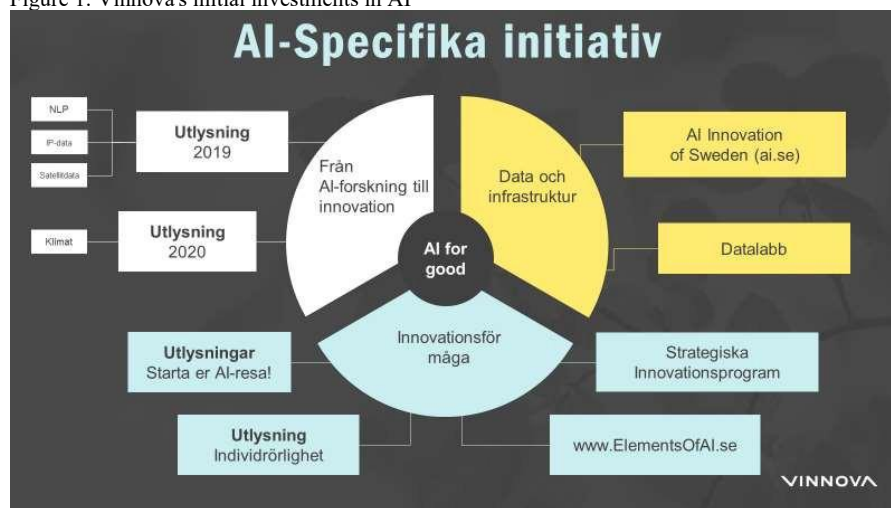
Figure 1: Vinnova's initial investments in AI

AI-Specifika initiativ

NLP

IP-data

Satellitdata

Utlysning
2019

Klimat

Utlysning
2020

Från
AI-forskning till
innovation

Data och
infrastruktur

AI Innovation
of Sweden (ai.se)

Datalabb

AI for
good

Innovationsför
måga

Utlysningar
Starta er AI-resa!

Strategiska
Innovationsprogram

Utlysning
Individrörlighet

www.ElementsOfAI.se

VINNOVA